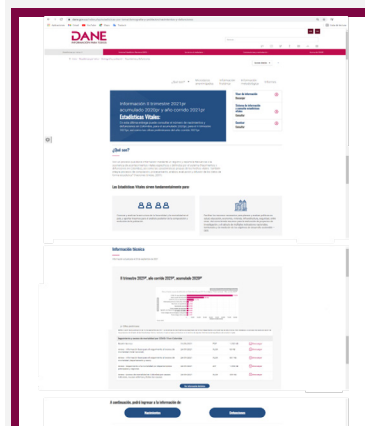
DANE

Información II trimestre 2021pr acumulado 2020pr y año corrido 2021pr
Estadísticas Vitales

¿Qué es?

Las Estadísticas Vitales tienen fundamentalmente para

Información técnica

II trimestre 2021pr, año corrido 2021pr, acumulado 2020pr

A continuación, podrá ingresar a la información de

Nacimientos

Defunciones